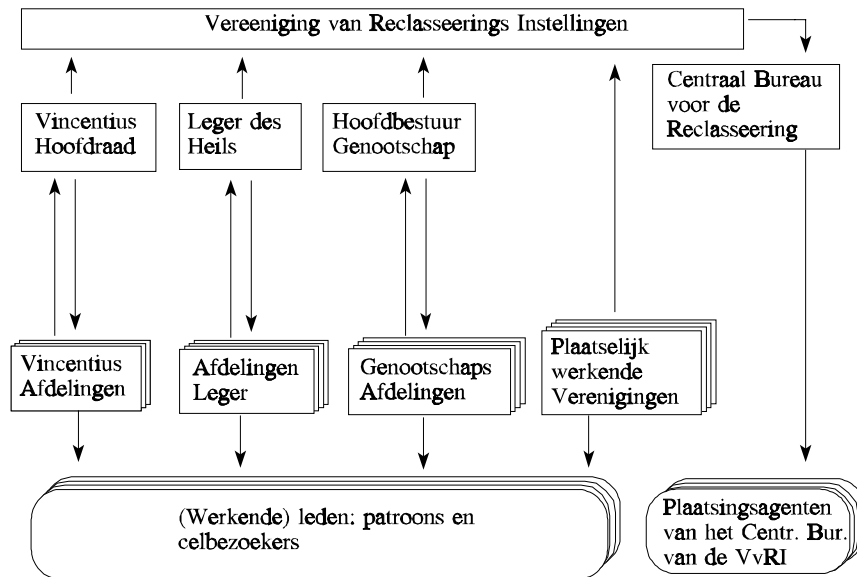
Vereeniging van Reclasseerings Instellingen

Centraal Bureau voor de Reclasseering

Vincentius Hoofdraad

Leger des Heils

Hoofdbestuur Genootschap

Vincentius Afdelingen

Afdelingen Leger

Genootschaps Afdelingen

Plaatselijk werkende Verenigingen

(Werkende) leden: patroons en celbezoekers

Plaatsingsagenten van het Centr. Bur. van de VvRI